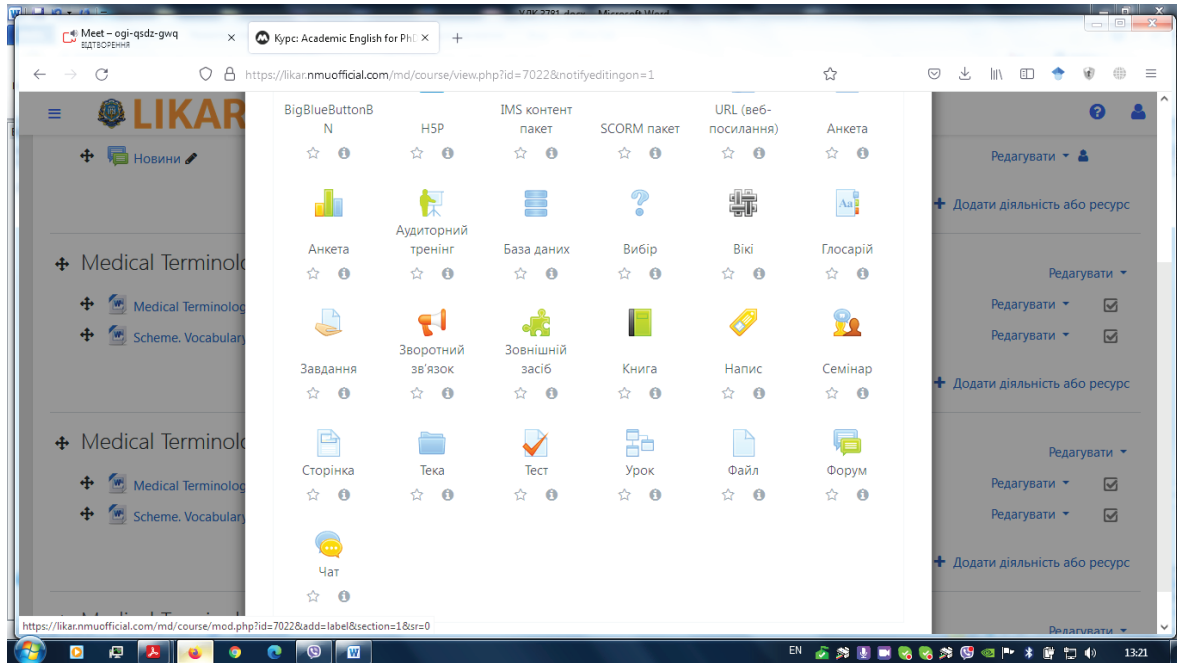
УДК 3791.docx - Microsoft Word

Meet – ogi-qsdz-gwq
ВІДТВОРЕННЯ

Курс: Academic English for PhD

+

https://likar.nmuofficial.com/md/course/view.php?id=7022&notifyeditingon=1

LIKAR

Новини

Редагувати

Додати діяльність або ресурс

Medical Terminol

Редагувати

Medical Terminolog

Редагувати

Scheme. Vocabulary

Редагувати

Додати діяльність або ресурс

Medical Terminol

Редагувати

Medical Terminolog

Редагувати

Scheme. Vocabulary

Редагувати

Додати діяльність або ресурс

Редагувати

BigBlueButtonBN

H5P

IMS контент пакет

SCORM пакет

URL (веб-посилання)

Анкета

Анкета

Аудиторний тренінг

База даних

Вибір

Вікі

Глосарій

Завдання

Зворотний зв'язок

Зовнішній засіб

Книга

Напис

Семінар

Сторінка

Тека

Тест

Урок

Файл

Форум

Чат

https://likar.nmuofficial.com/md/course/mod.php?id=7022&add=label&section=1&sr=0

EN

13:21